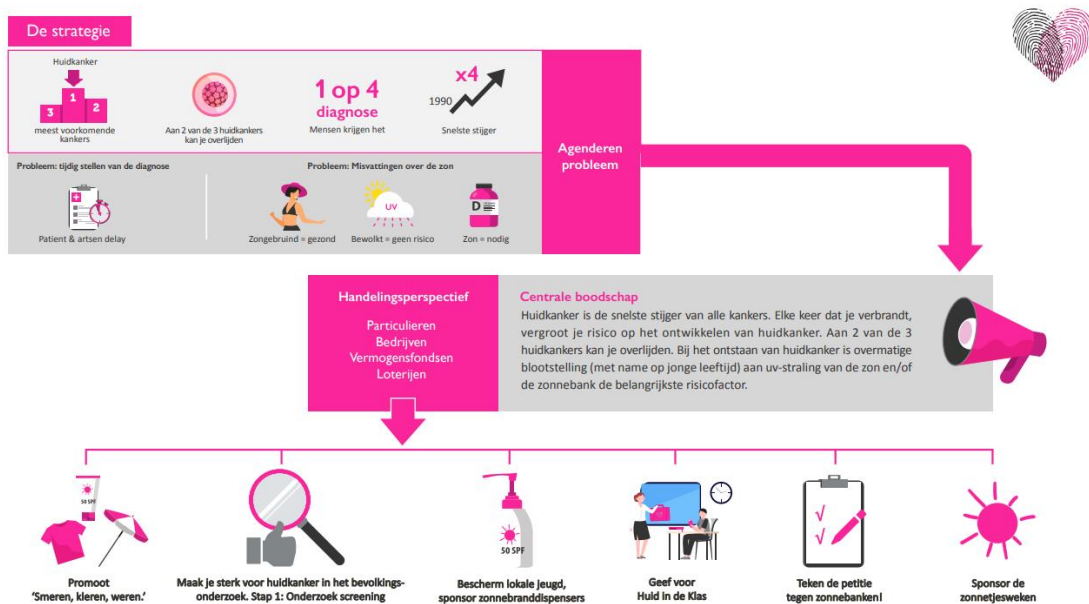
De strategie

Huidkanker
1 2 3
meest voorkomende kankers

Aan 2 van de 3 huidkankers kan je overlijden

1 op 4 diagnose
Mensen krijgen het

x4
1990
Snelste stijger

Agenderen probleem

Probleem: tijdig stellen van de diagnose
Patient & artsen delay

Probleem: Misvattingen over de zon
Zongebruind = gezond
UV
Bewolkt = geen risico
D
Zon = nodig

Handelingsperspectief
Particulieren
Bedrijven
Vermogensfondsen
Loterijen

Centrale boodschap
Huidkanker is de snelste stijger van alle kankers. Elke keer dat je verbrandt, vergroot je risico op het ontwikkelen van huidkanker. Aan 2 van de 3 huidkankers kan je overlijden. Bij het ontstaan van huidkanker is overmatige blootstelling (met name op jonge leeftijd) aan uv-straling van de zon en/of de zonnebank de belangrijkste risicofactor.

50 SPF
Promoot 'Smeren, kleren, weren.'

Maak je sterk voor huidkanker in het bevolkingsonderzoek. Stap 1: Onderzoek screening

50 SPF
Bescherm lokale jeugd, sponsor zonnebranddispensers

Geef voor Huid in de Klas

Teken de petitie tegen zonnebanken!

Sponsor de zonnetjesweken